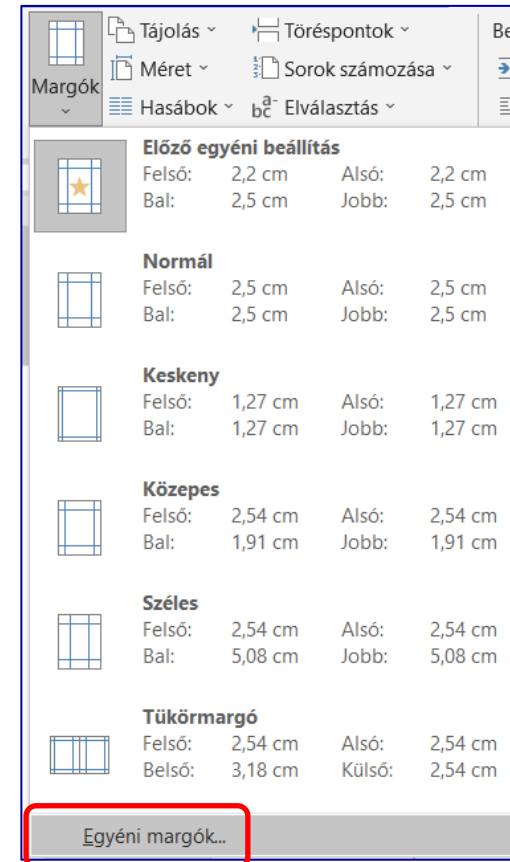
Margók ˇ
Tájolás ˇ
Méret ˇ
Hasábok ˇ
Töréspontok ˇ
Sorok számozása ˇ
Elválasztás ˇ
Be

Előző egyéni beállítás
Felső: 2,2 cm Alsó: 2,2 cm
Bal: 2,5 cm Jobb: 2,5 cm

Normál
Felső: 2,5 cm Alsó: 2,5 cm
Bal: 2,5 cm Jobb: 2,5 cm

Keskeny
Felső: 1,27 cm Alsó: 1,27 cm
Bal: 1,27 cm Jobb: 1,27 cm

Közepes
Felső: 2,54 cm Alsó: 2,54 cm
Bal: 1,91 cm Jobb: 1,91 cm

Széles
Felső: 2,54 cm Alsó: 2,54 cm
Bal: 5,08 cm Jobb: 5,08 cm

Tükörmargó
Felső: 2,54 cm Alsó: 2,54 cm
Belső: 3,18 cm Külső: 2,54 cm

Egyéni margók...